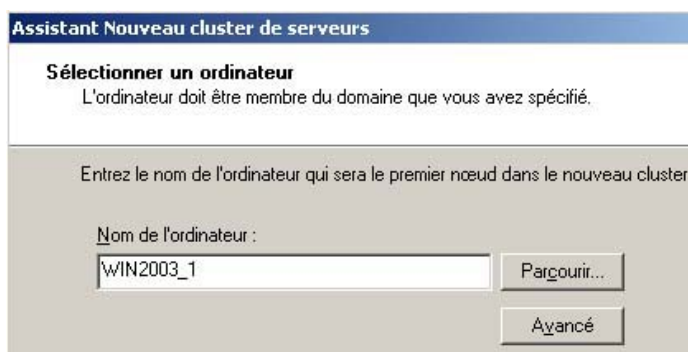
Assistant Nouveau cluster de serveurs

Sélectionner un ordinateur
L'ordinateur doit être membre du domaine que vous avez spécifié.

Entrez le nom de l'ordinateur qui sera le premier nœud dans le nouveau cluster

Nom de l'ordinateur :

WIN2003_1

Parcourir...

Avancé